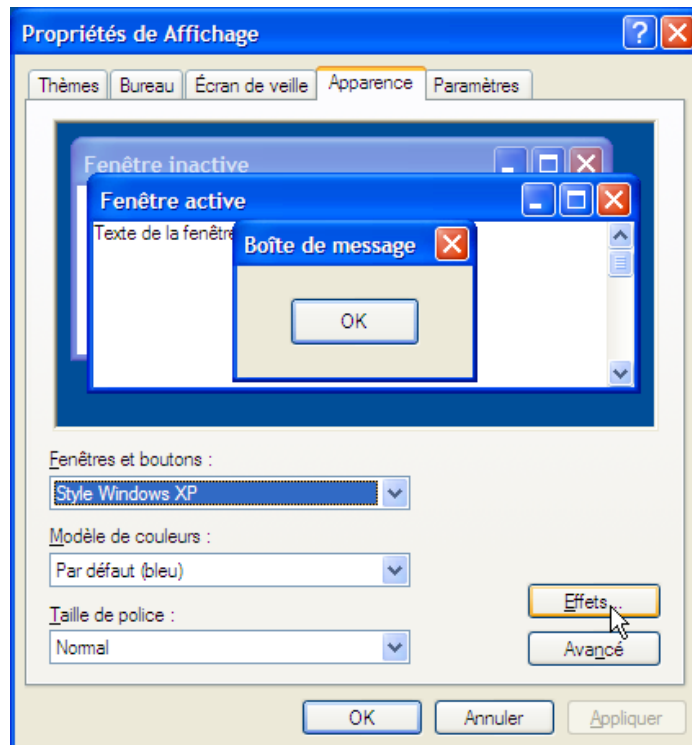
Propriétés de Affichage

Thèmes | Bureau | Écran de veille | Apparence | Paramètres

Fenêtre inactive

Fenêtre active

Texte de la fenêtr

Boîte de message

OK

Fenêtres et boutons :

Style Windows XP

Modèle de couleurs :

Par défaut (bleu)

Taille de police :

Normal

Effets...

Avancé

OK

Annuler

Appliquer